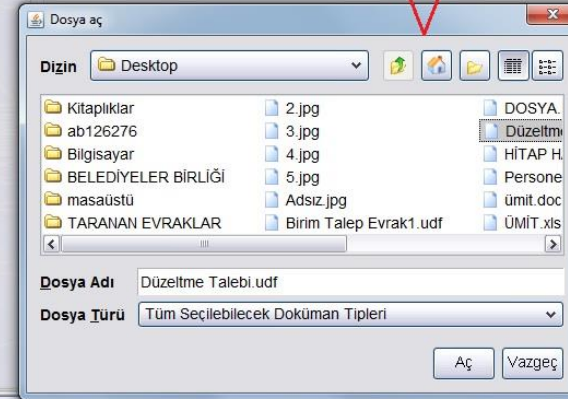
Dosya aç

Dizin Desktop

Kitaplıklar
ab126276
Bilgisayar
BELEDİYELER BİRLİĞİ
masaüstü
TARANAN EVRAKLAR

2.jpg
3.jpg
4.jpg
5.jpg
Adsız.jpg
Birim Talep Evrak1.udf

DOSYA.
Düzeltm
HİTAP H.
Persone
ümit.doc
ÜMİT.xls

Dosya Adı Düzeltme Talebi.udf

Dosya Türü Tüm Seçilebilecek Doküman Tipleri

Aç Vazgeç